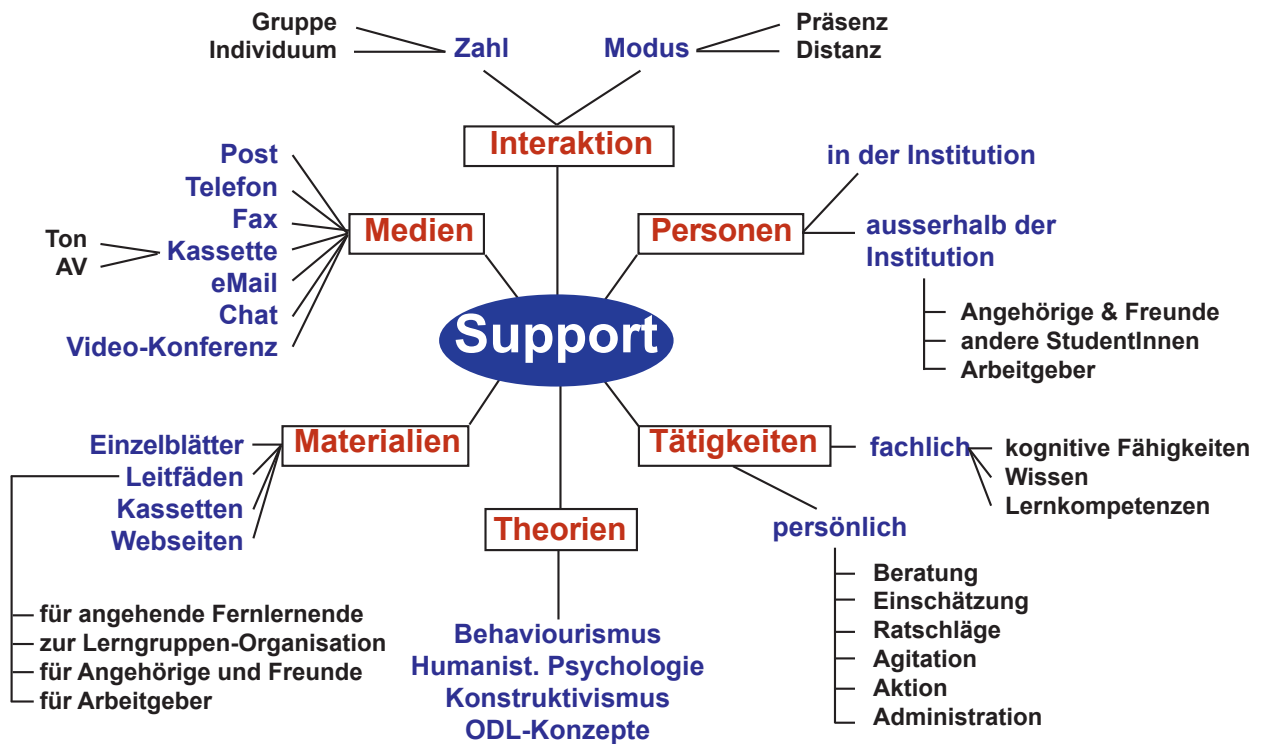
Gruppe
Individuum
Zahl
Modus
Präsenz
Distanz

Interaktion

Post
Telefon
Fax
Ton
AV
Kassette
eMail
Chat
Video-Konferenz

Medien

Personen
in der Institution
ausserhalb der Institution
Angehörige & Freunde
andere StudentInnen
Arbeitgeber

Support

Einzelblätter
Leitfäden
Kassetten
Webseiten
Materialien
für angehende Fernlernende
zur Lerngruppen-Organisation
für Angehörige und Freunde
für Arbeitgeber

Tätigkeiten
fachlich
kognitive Fähigkeiten
Wissen
Lernkompetenzen
persönlich
Beratung
Einschätzung
Ratschläge
Agitation
Aktion
Administration

Theorien
Behaviourismus
Humanist. Psychologie
Konstruktivismus
ODL-Konzepte